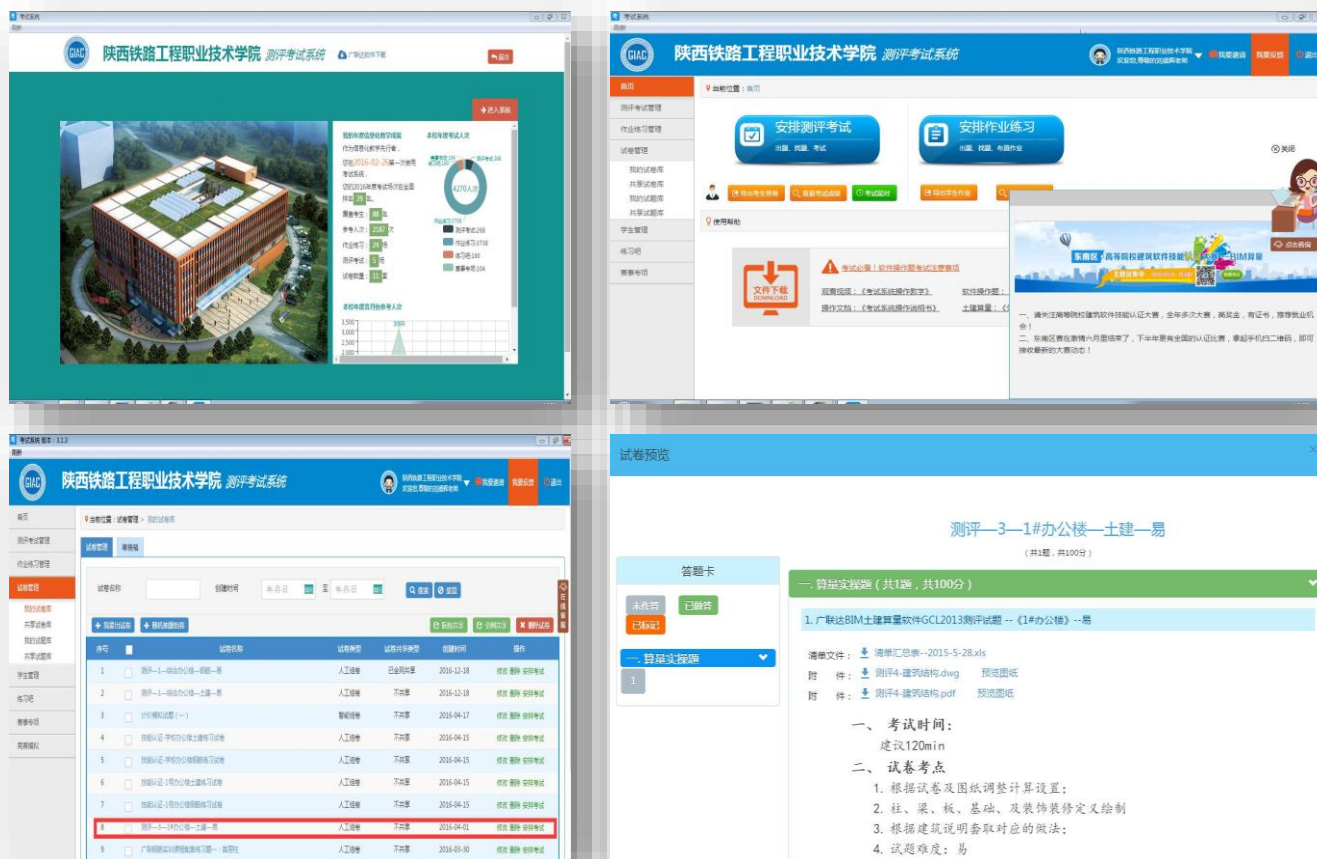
考试系统

陕西铁路工程职业技术学院 测评考试系统

广联达软件下载

退出

进入系统

我的年度信息化教学成就

本校年度考试人次

2016-02-26

4270人次

本校年度月份参考人次

3069

陕西铁路工程职业技术学院 测评考试系统

首页

当前位置：首页

测评考试管理

作业练习管理

试卷管理

我的试卷库

共享试卷库

我的试题库

共享试题库

学生管理

练习吧

赛事专区

安排测评考试

出题、批题、考试

安排作业练习

出题、批题、布置作业

使用帮助

文件下载 DOWNLOAD

考试必看！软件操作题考试注意事项

关闭

东南区 高等院校建筑软件技能

点击查看

考试系统 版本：1.1.3

陕西铁路工程职业技术学院 测评考试系统

我要反馈

退出

首页

测评考试管理

作业练习管理

试卷管理

我的试卷库

共享试卷库

我的试题库

共享试题库

学生管理

练习吧

赛事专区

竞赛模拟

当前位置：试卷管理 > 我的试卷库

试卷管理

试卷名称

创建时间

年-月-日

至

年-月-日

搜索

重置

我要出试卷

智能组卷

删除试卷

| 序号 | | 试卷名称 | 试卷类型 | 试卷共享类型 | 创建时间 | 操作 |
|---|---|---|---|---|---|---|
| 1 | | 测评—1—综合办公楼—钢筋—易 | 人工组卷 | 已全网共享 | 2016-12-18 | 修改 删除 安排考试 |
| 2 | | 测评—1—综合办公楼—土建—易 | 人工组卷 | 不共享 | 2016-12-18 | 修改 删除 安排考试 |
| 3 | | 分析模拟试题（一） | 智能组卷 | 不共享 | 2016-04-17 | 修改 删除 安排考试 |
| 4 | | | 人工组卷 | 不共享 | 2016-04-15 | 修改 删除 安排考试 |
| 5 | | | 人工组卷 | 不共享 | 2016-04-15 | 修改 删除 安排考试 |
| 6 | | | 人工组卷 | 不共享 | 2016-04-15 | 修改 删除 安排考试 |
| 7 | | | 人工组卷 | 不共享 | 2016-04-15 | 修改 删除 安排考试 |
| 8 | | 测评—3—1#办公楼—土建—易 | 人工组卷 | 不共享 | 2016-04-01 | 修改 删除 安排考试 |
| 9 | | | 人工组卷 | 不共享 | 2016-03-30 | 修改 删除 安排考试 |

试卷预览

测评—3—1#办公楼—土建—易

（共1题，共100分）

答题卡

未作答

已做答

已标记

一. 算量实操题

1

一. 算量实操题（共1题，共100分）

1. 广联达BIM土建算量软件GCL2013测评试题 --《1#办公楼》--易

清单文件： 清单汇总表--2015-5-28.xls

附 件： 测评4-建筑结构.dwg 预览图纸

附 件： 测评4-建筑结构.pdf 预览图纸

一、 考试时间：

建议120min

二、 试卷考点

1. 根据试卷及图纸调整计算设置；

2. 柱、梁、板、基础、及装饰装修定义绘制

3. 根据建筑说明套取对应的做法；

4. 试题难度：易